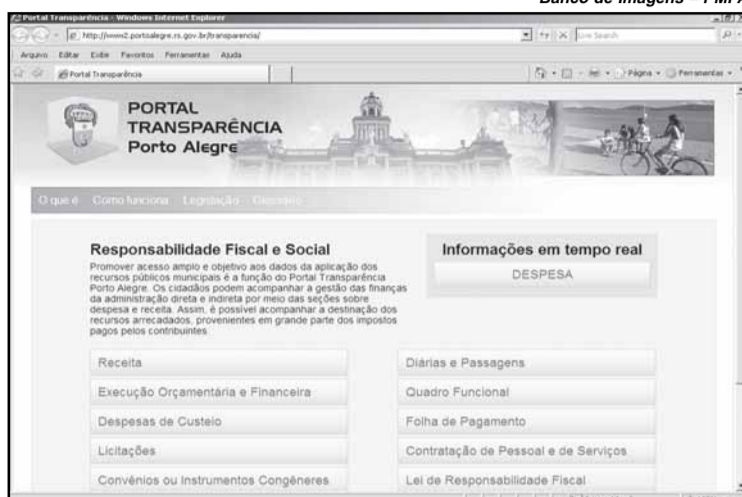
Banco de imagens – PMPA

Portal Transparência - Windows Internet Explorer

http://www2.portoalegre.rs.gov.br/transparencia/

Live Search

Arquivo Editar Exibir Favoritos Ferramentas Ajuda

Portal Transparência

Página Ferramentas

PORTAL TRANSPARÊNCIA Porto Alegre

O que é Como funciona Legislação Glossário

Responsabilidade Fiscal e Social

Promover acesso amplo e objetivo aos dados da aplicação dos recursos públicos municipais é a função do Portal Transparência Porto Alegre. Os cidadãos podem acompanhar a gestão das finanças da administração direta e indireta por meio das seções sobre despesa e receita. Assim, é possível acompanhar a destinação dos recursos arrecadados, provenientes em grande parte dos impostos pagos pelos contribuintes.

Informações em tempo real

DESPESA

Receita

Execução Orçamentária e Financeira

Despesas de Custeio

Licitações

Convênios ou Instrumentos Congêneres

Diárias e Passagens

Quadro Funcional

Folha de Pagamento

Contratação de Pessoal e de Serviços

Lei de Responsabilidade Fiscal